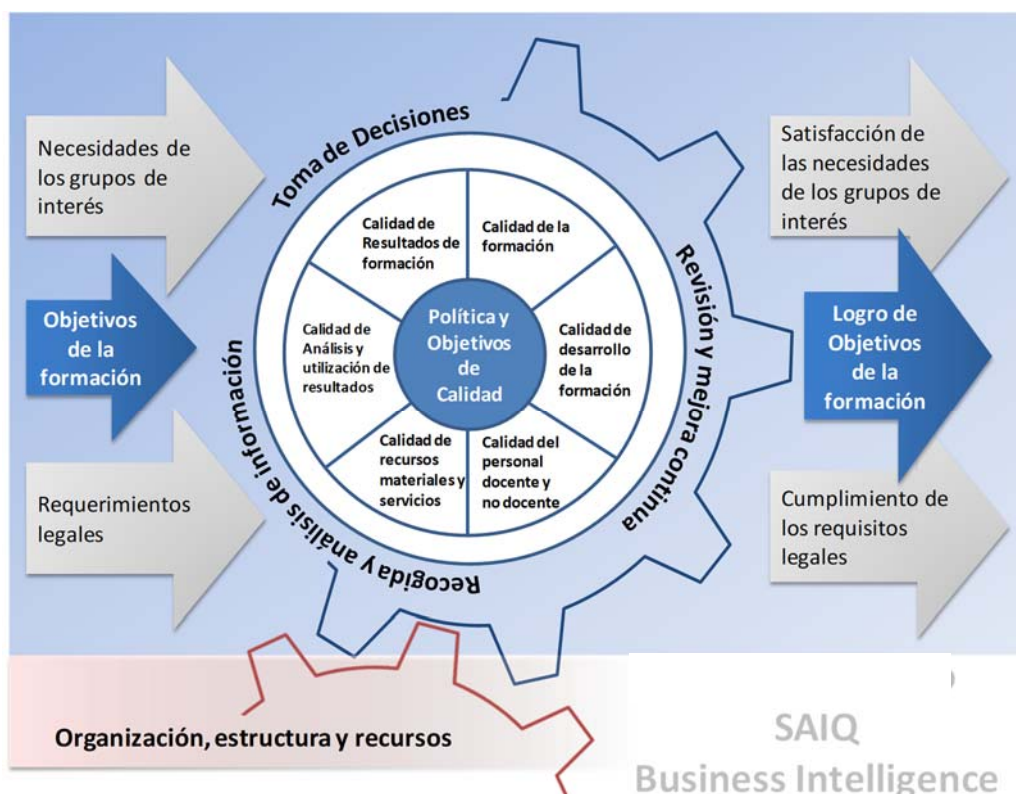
Necesidades de los grupos de interés

Objetivos de la formación

Requerimientos legales

Toma de Decisiones

Calidad de Resultados de formación

Calidad de la formación

Calidad de Análisis y utilización de resultados

Política y Objetivos de Calidad

Calidad de desarrollo de la formación

Calidad de recursos materiales y servicios

Calidad del personal docente y no docente

Recogida y análisis de información

Revisión y mejora continua

Satisfacción de las necesidades de los grupos de interés

Logro de Objetivos de la formación

Cumplimiento de los requisitos legales

Organización, estructura y recursos

SAIQ
Business Intelligence